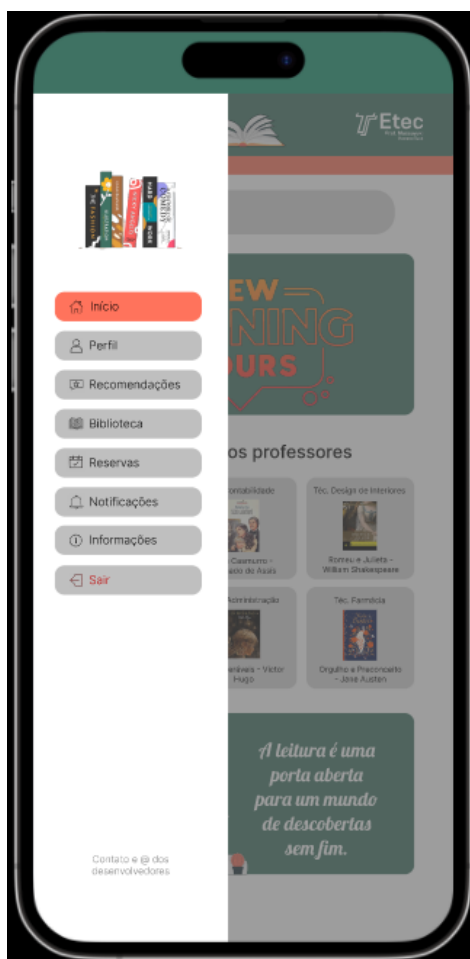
Início

Perfil

Recomendações

Biblioteca

Reservas

Notificações

Informações

Sair

Contato e @ dos desenvolvedores

Etec

EW
NING
URS

os professores

ontabilidade

Casmurro - ado de Assis

Téc. Design de Interiores

Romeu e Julieta - William Shakespeare

Administração

eráveis - Victor Hugo

Téc. Farmácia

Orgulho e Preconceito - Jane Austen

A leitura é uma porta aberta para um mundo de descobertas sem fim.